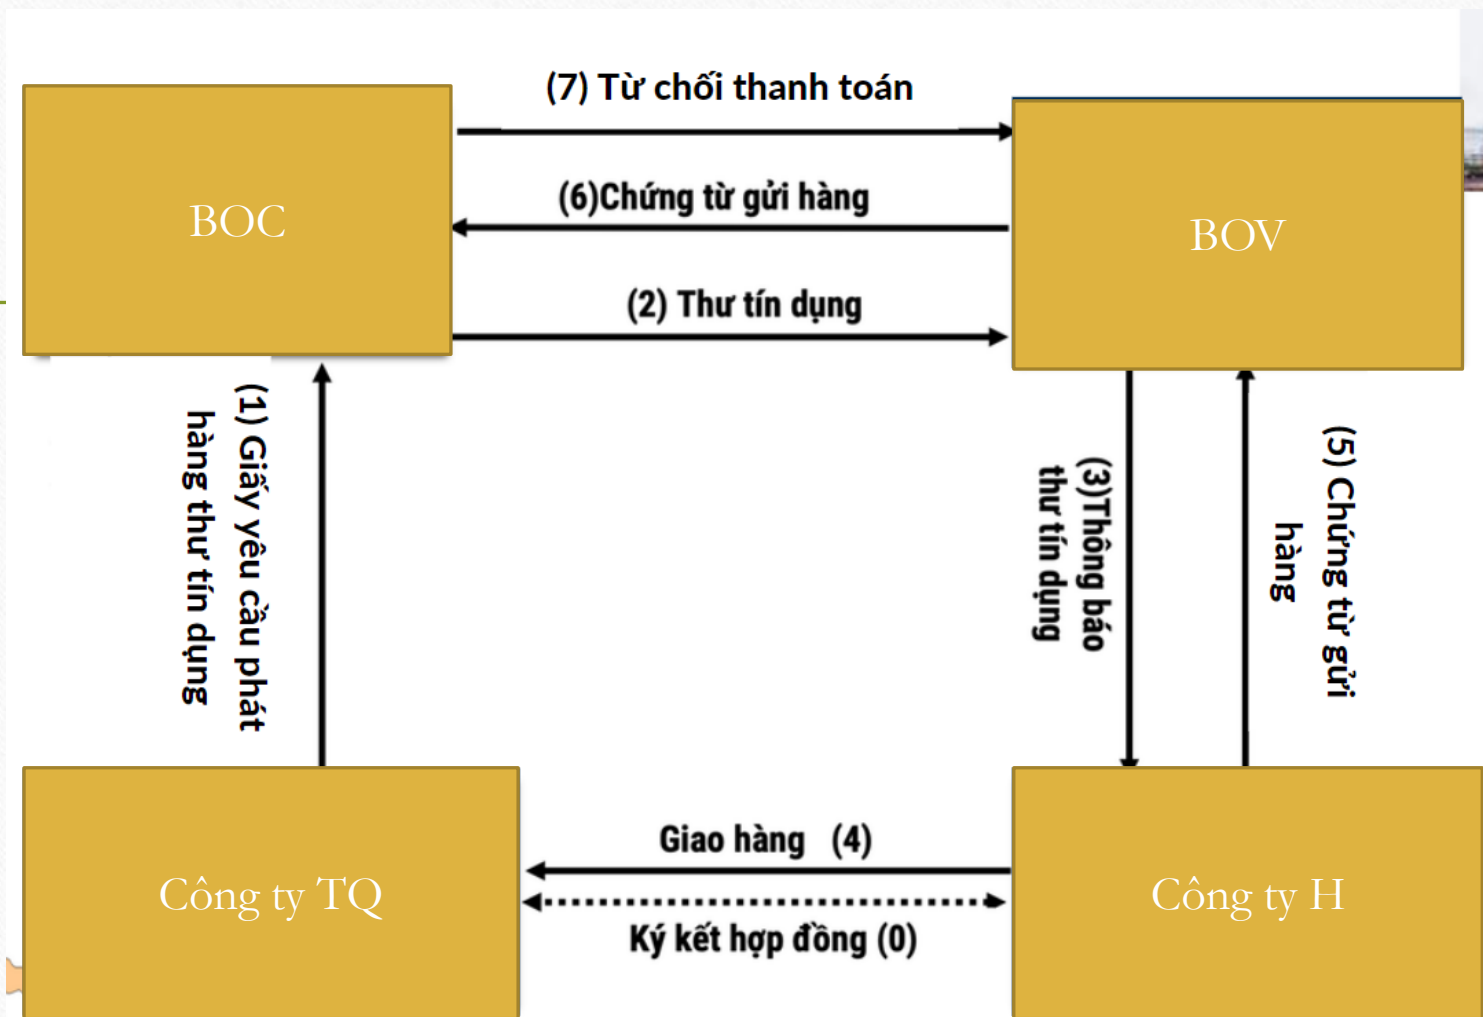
(7) Từ chối thanh toán

BOC

BOV

(6)Chứng từ gửi hàng

(2) Thư tín dụng

(1) Giấy yêu cầu phát hàng thư tín dụng

(3)Thông báo thư tín dụng

(5) Chứng từ gửi hàng

Công ty TQ

Công ty H

Giao hàng (4)

Ký kết hợp đồng (0)